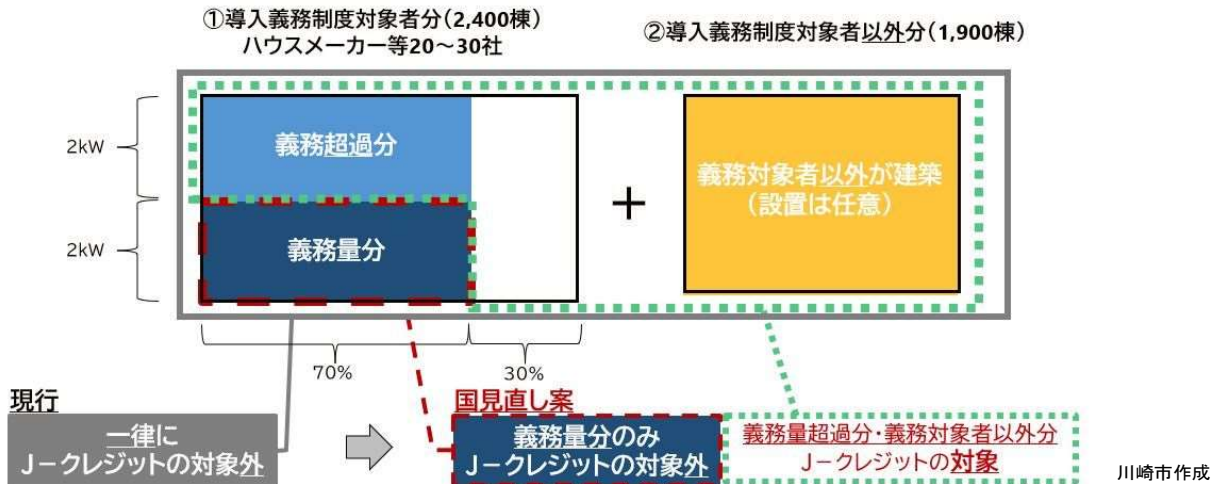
①導入義務制度対象者分（2,400棟）
ハウスメーカー等20～30社

②導入義務制度対象者以外分（1,900棟）

2kW

2kW

義務超過分

義務量分

＋

義務対象者以外が建築
（設置は任意）

70%

30%

現行

一律に
J－クレジットの対象外

国見直し案

義務量分のみ
J－クレジットの対象外

義務量超過分・義務対象者以外分
J－クレジットの対象

川崎市作成